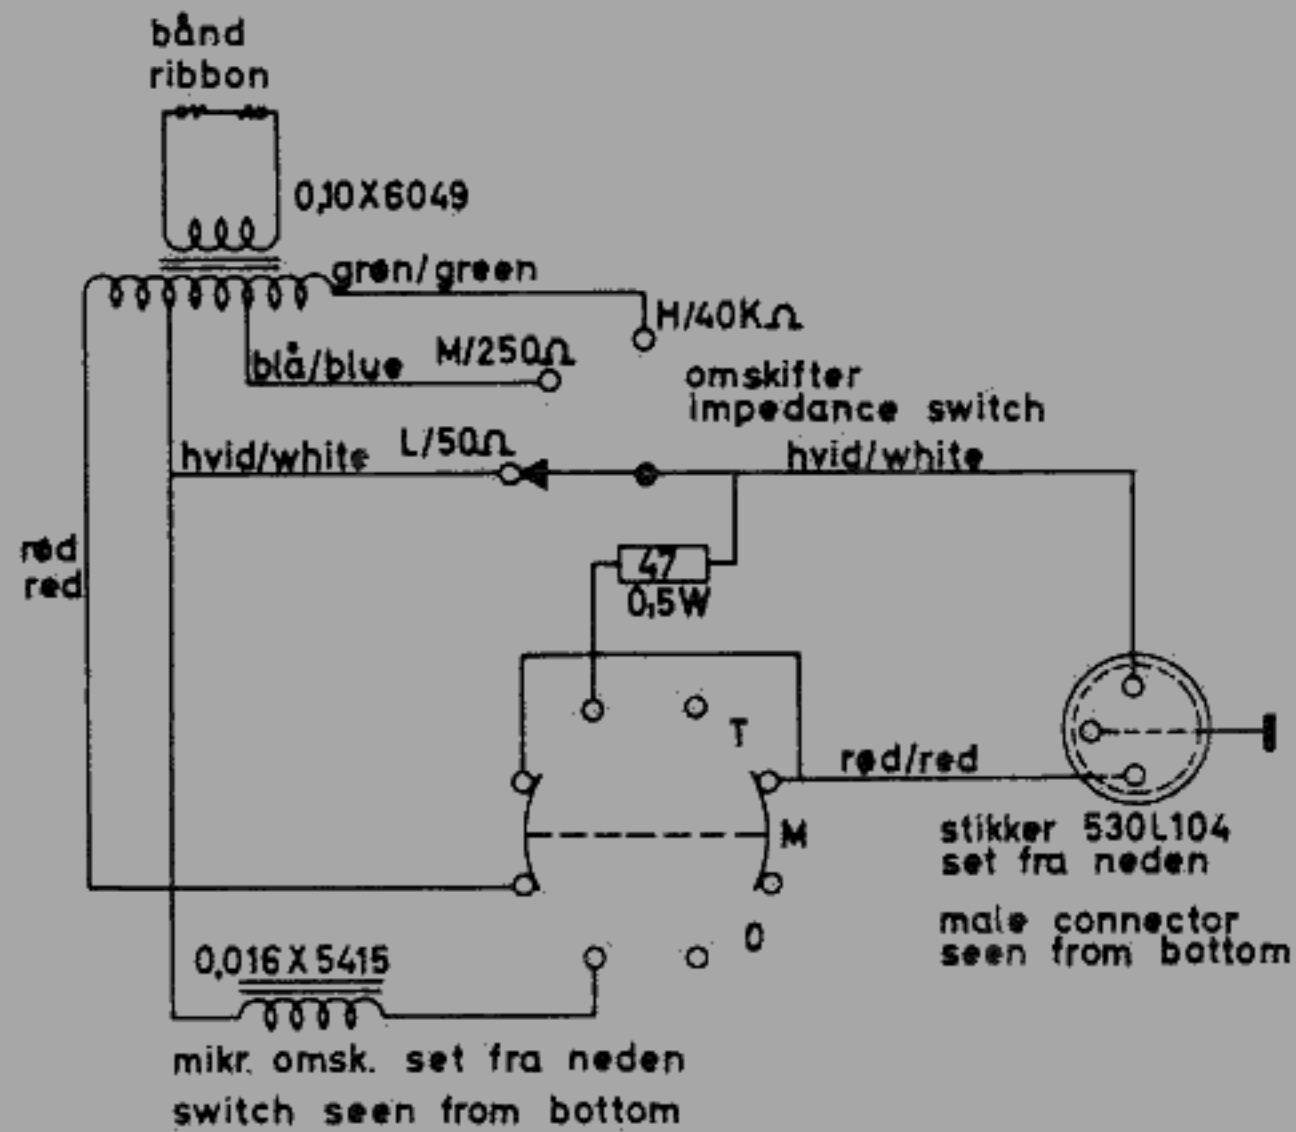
bånd
ribbon

0,10X6049

grøn/green

H/40K$\Omega$

blå/blue M/250$\Omega$

omskifter
impedance switch

hvid/white L/50$\Omega$

hvid/white

rød
red

47
0,5W

T

rød/red

M

stikker 530L104
set fra neden

male connector
seen from bottom

0

0,016X5415

mikr. omsk. set fra neden
switch seen from bottom